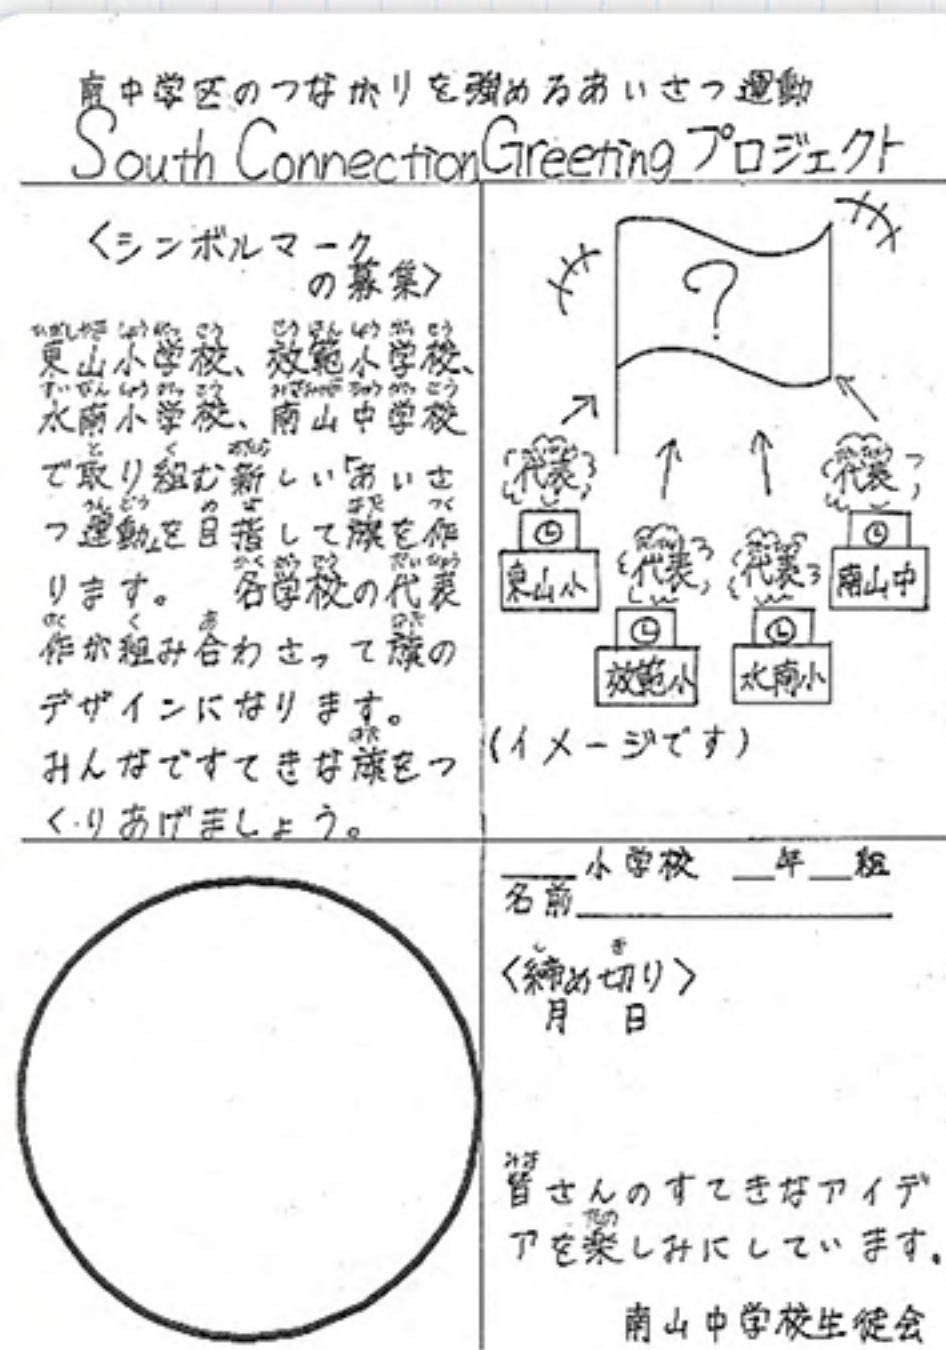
南中学区のつながりを強めるあいさつ運動
South Connection Greeting プロジェクト

〈シンボルマークの募集〉
東山小学校、放範小学校、水南小学校、南山中学校で取り組む新しい「あいさつ運動」を目指して旗を作ります。各学校の代表作が組み合わさって旗のデザインになります。みんなですてきな旗をつくりあげましょう。

?

代表
東山小
代表
放範小
代表
水南小
代表
南山中

(イメージです)

＿小学校 ＿年＿組
名前＿＿＿＿

〈締め切り〉
月 日

皆さんのすてきなアイデアを楽しみにしています。

南山中学校生徒会